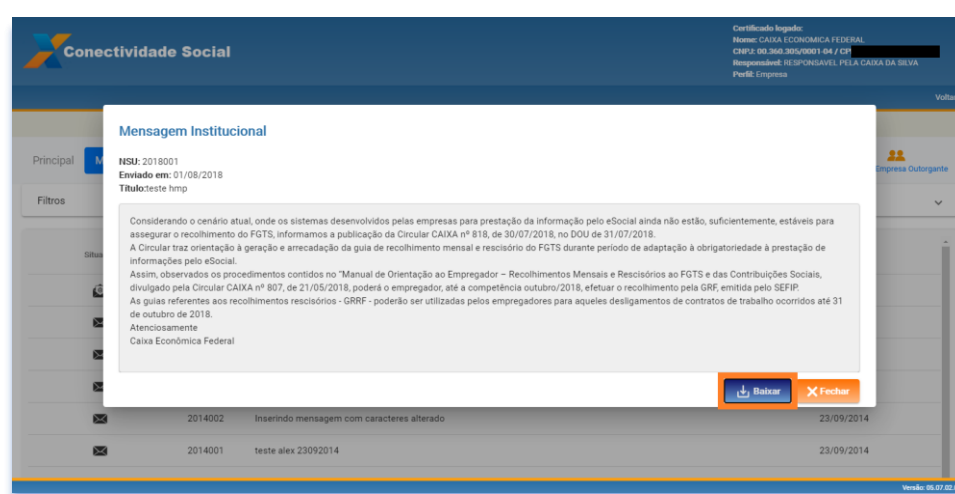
Conectividade Social

Certificado logado:
Nome: CAIXA ECONOMICA FEDERAL
CNPJ: 00.360.305/0001-04 / CPF
Responsável: RESPONSAVEL PELA CAIXA DA SILVA
Perfil: Empresa

Volta

Principal

Empresa Outorgante

Filtros

Situa

Mensagem Institucional

NSU: 2018001
Enviado em: 01/08/2018
Título: teste hmp

Considerando o cenário atual, onde os sistemas desenvolvidos pelas empresas para prestação da informação pelo eSocial ainda não estão, suficientemente, estáveis para assegurar o recolhimento do FGTS, informamos a publicação da Circular CAIXA nº 818, de 30/07/2018, no DOU de 31/07/2018.
A Circular traz orientação à geração e arrecadação da guia de recolhimento mensal e rescisório do FGTS durante período de adaptação à obrigatoriedade à prestação de informações pelo eSocial.
Assim, observados os procedimentos contidos no "Manual de Orientação ao Empregador – Recolhimentos Mensais e Rescisórios ao FGTS e das Contribuições Sociais, divulgado pela Circular CAIXA nº 807, de 21/05/2018, poderá o empregador, até a competência outubro/2018, efetuar o recolhimento pela GRF, emitida pelo SEFIP.
As guias referentes aos recolhimentos rescisórios - GRRF - poderão ser utilizadas pelos empregadores para aqueles desligamentos de contratos de trabalho ocorridos até 31 de outubro de 2018.
Atenciosamente
Caixa Econômica Federal

Baixar
Fechar

2014002 Inserindo mensagem com caracteres alterado 23/09/2014
2014001 teste alex 23092014 23/09/2014

Versão: 05.07.02